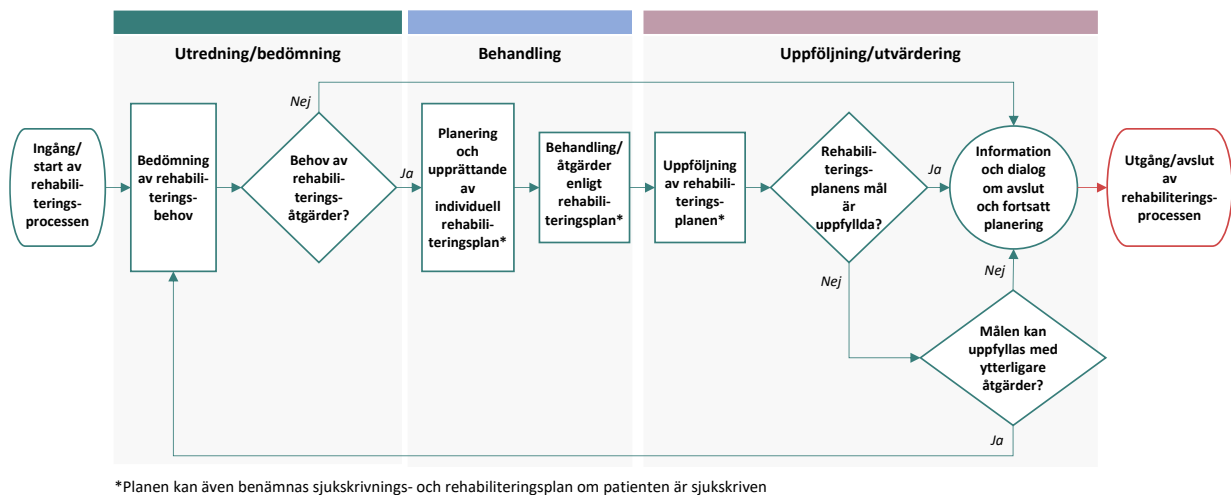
Utredning/bedömning

Behandling

Uppföljning/utvärdering

Ingång/start av rehabiliteringsprocessen

Bedömning av rehabiliteringsbehov

Nej

Behov av rehabiliteringsåtgärder?

Ja

Planering och upprättande av individuell rehabiliteringsplan*

Behandling/åtgärder enligt rehabiliteringsplan*

Uppföljning av rehabiliteringsplanen*

Rehabiliteringsplanens mål är uppfyllda?

Ja

Information och dialog om avslut och fortsatt planering

Utgång/avslut av rehabiliteringsprocessen

Nej

Nej

Målen kan uppfyllas med ytterligare åtgärder?

Ja

*Planen kan även benämnas sjukskrivnings- och rehabiliteringsplan om patienten är sjukskriven